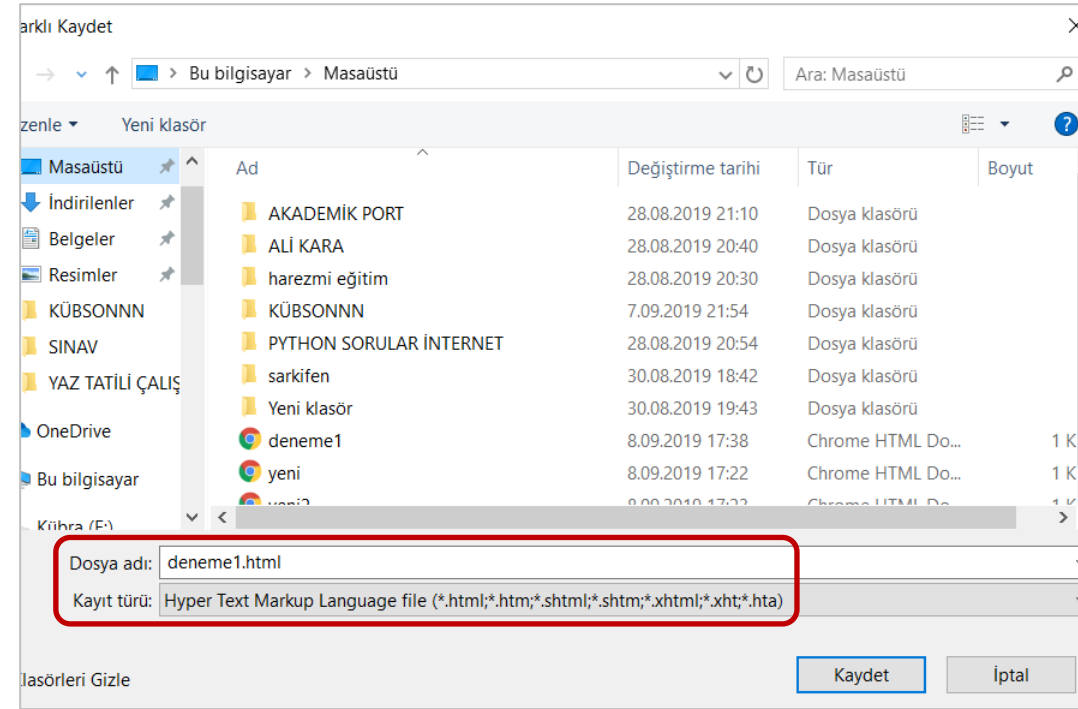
arklı Kaydet

Bu bilgisayar > Masaüstü

Ara: Masaüstü

zenle ▾ Yeni klasör

Masaüstü
İndirilenler
Belgeler
Resimler
KÜBSONNN
SINAV
YAZ TATİLİ ÇALIŞ
OneDrive
Bu bilgisayar
Kübra (F:)

| Ad | Değiştirme tarihi | Tür | Boyut |
|---|---|---|---|
| AKADEMİK PORT | 28.08.2019 21:10 | Dosya klasörü | |
| ALİ KARA | 28.08.2019 20:40 | Dosya klasörü | |
| harezmi eğitim | 28.08.2019 20:30 | Dosya klasörü | |
| KÜBSONNN | 7.09.2019 21:54 | Dosya klasörü | |
| PYTHON SORULAR İNTERNET | 28.08.2019 20:54 | Dosya klasörü | |
| sarkifen | 30.08.2019 18:42 | Dosya klasörü | |
| Yeni klasör | 30.08.2019 19:43 | Dosya klasörü | |
| deneme1 | 8.09.2019 17:38 | Chrome HTML Do... | 1 K |
| yeni | 8.09.2019 17:22 | Chrome HTML Do... | 1 K |
| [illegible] | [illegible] | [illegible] | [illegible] |

Dosya adı: deneme1.html
Kayıt türü: Hyper Text Markup Language file (*.html;*.htm;*.shtml;*.shtm;*.xhtml;*.xht;*.hta)

lasörleri Gizle

Kaydet
İptal